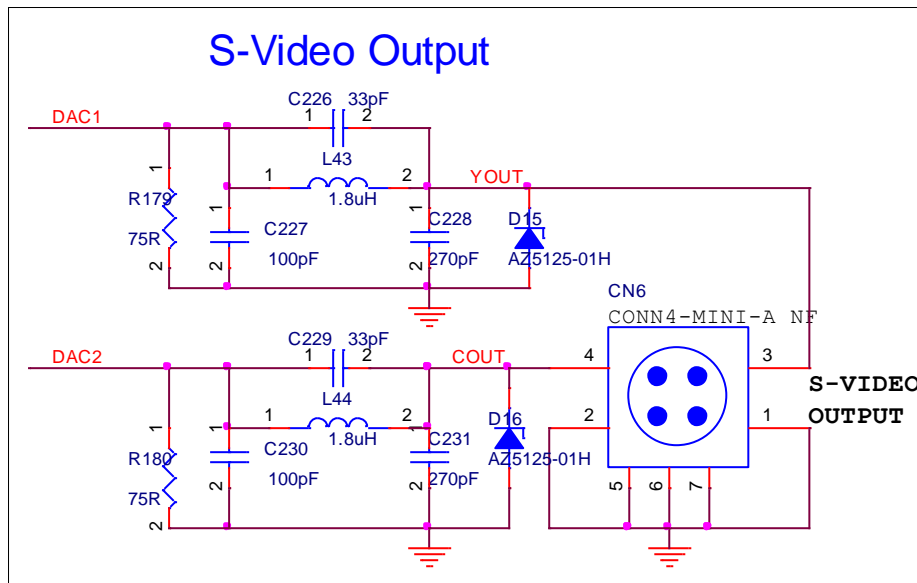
S-Video Output

DAC1
C226 33pF
1 2
L43
1 2
1.8uH
YOUT
1
R179
75R
2
1
C227
100pF
2
1
C228
270pF
2
D15
AZ5125-01H

CN6
CONN4-MINI-A NF

DAC2
C229 33pF
1 2
L44
1 2
1.8uH
COUT
4
3
S-VIDEO
OUTPUT
1
R180
75R
2
1
C230
100pF
2
1
C231
270pF
2
D16
AZ5125-01H
2
1
5 6 7